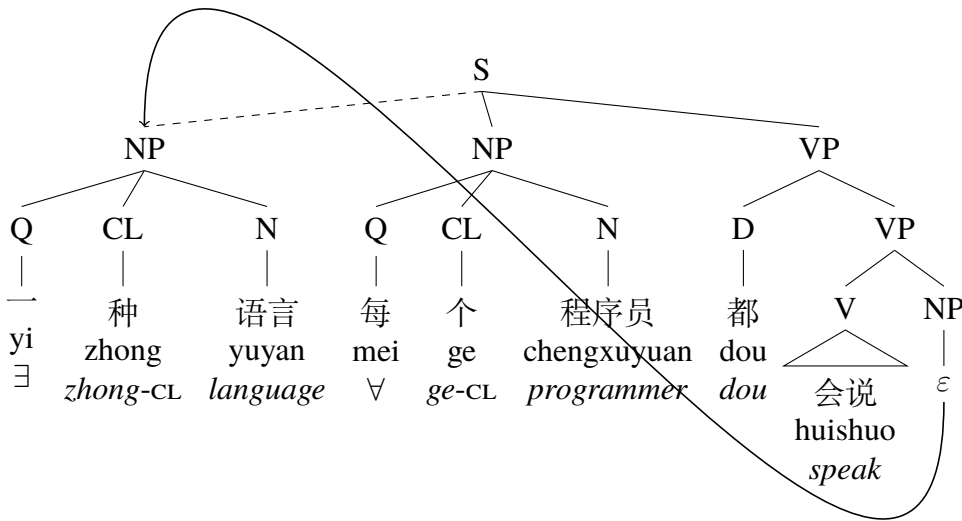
S

NP NP VP

Q CL N Q CL N D VP

一 种 语言 每 个 程序员 都 V NP
yi zhong yuyan mei ge chengxuyuan dou
$\exists$ *zhong*-CL *language* $\forall$ *ge*-CL *programmer* *dou*

会说 $\varepsilon$
huishuo
*speak*